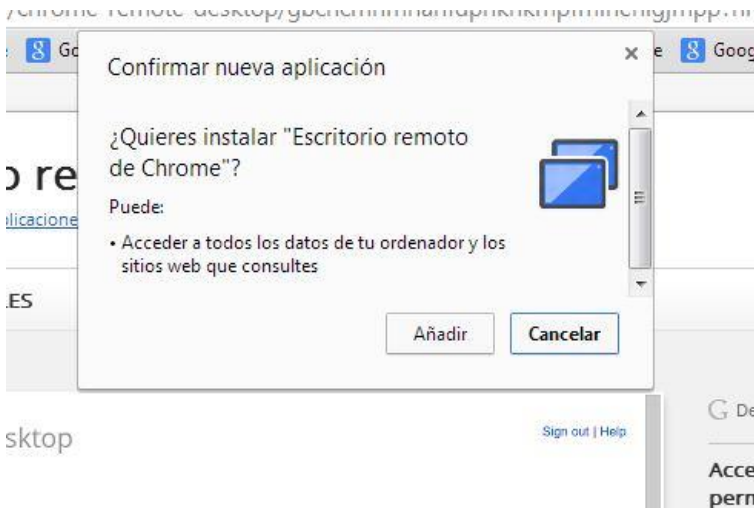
/chrome-remote-desktop/gbchcmhmhahfdphkhkmpfmihenigjmpp.m

Go

e Goog

Confirmar nueva aplicación

×

o re

licacione

¿Quieres instalar "Escritorio remoto de Chrome"?

Puede:

• Acceder a todos los datos de tu ordenador y los sitios web que consultes

ES

Añadir

Cancelar

sktop

Sign out | Help

G De

Acce
perm